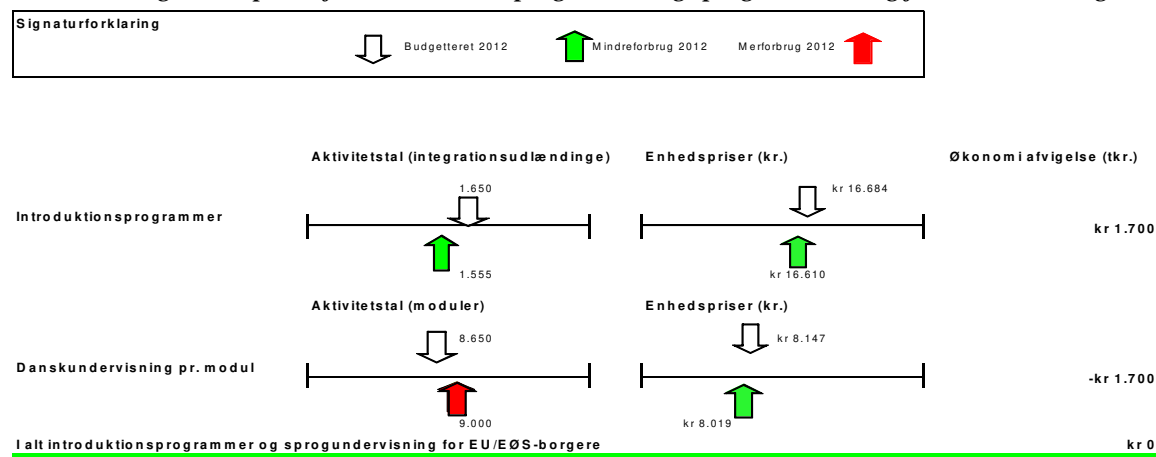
Signaturforklaring

Budgetteret 2012 Mindreforbrug 2012 Merforbrug 2012

Aktivitetstal (integrationsudlændinge) Enhedspriser (kr.) Økonomi afvigelse (tkr.)

Introduktionsprogrammer

1.650

kr 16.684

kr 1.700

1.555

kr 16.610

Aktivitetstal (moduler) Enhedspriser (kr.)

8.650

kr 8.147

Danskundervisning pr. modul

-kr 1.700

9.000

kr 8.019

I alt introduktionsprogrammer og sprogundervisning for EU/EØS-borgere kr 0